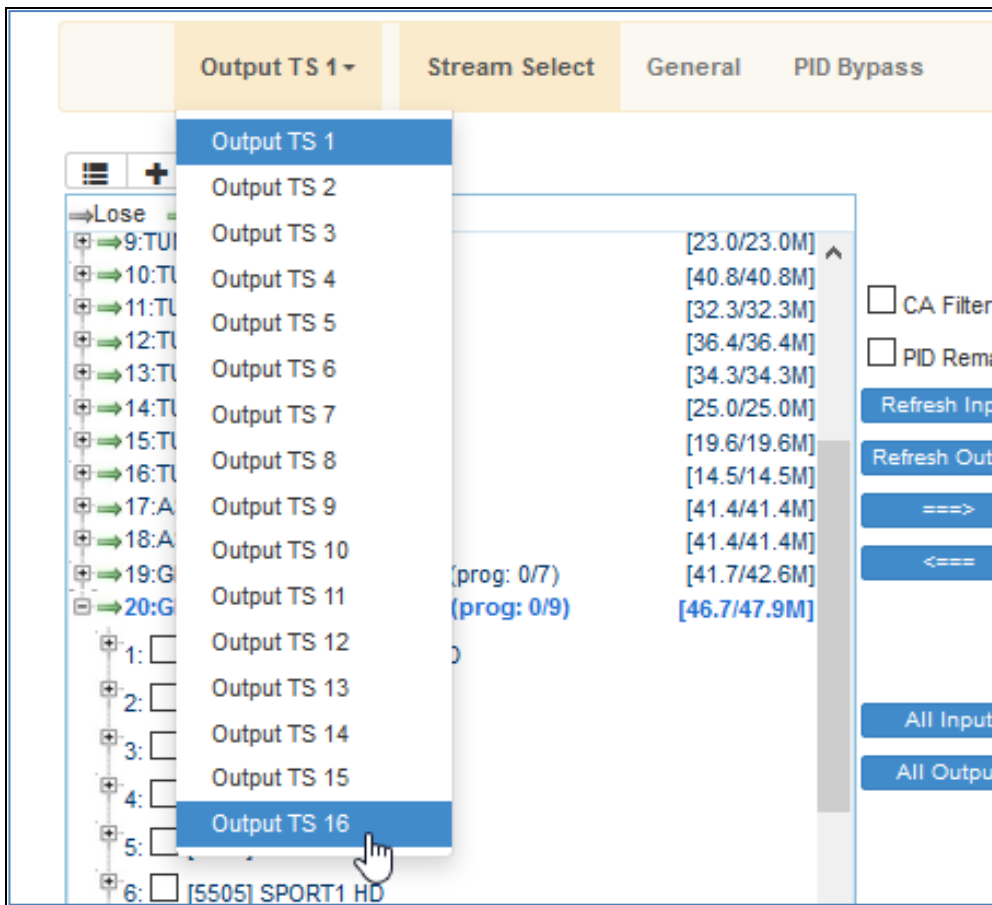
Output TS 1 ▾ | Stream Select | General | PID Bypass

Output TS 1
Output TS 2
Output TS 3
Output TS 4
Output TS 5
Output TS 6
Output TS 7
Output TS 8
Output TS 9
Output TS 10
Output TS 11
Output TS 12
Output TS 13
Output TS 14
Output TS 15
Output TS 16

⇒Lose

9:TU [23.0/23.0M]
10:TU [40.8/40.8M]
11:TU [32.3/32.3M]
12:TU [36.4/36.4M]
13:TU [34.3/34.3M]
14:TU [25.0/25.0M]
15:TU [19.6/19.6M]
16:TU [14.5/14.5M]
17:A [41.4/41.4M]
18:A [41.4/41.4M]
19:G (prog: 0/7) [41.7/42.6M]
20:G (prog: 0/9) [46.7/47.9M]
1: D
2:
3:
4:
5:
6: [5505] SPORT1 HD

CA Filter
PID Rema
Refresh Inp
Refresh Out
===>
<===
All Input
All Outpu